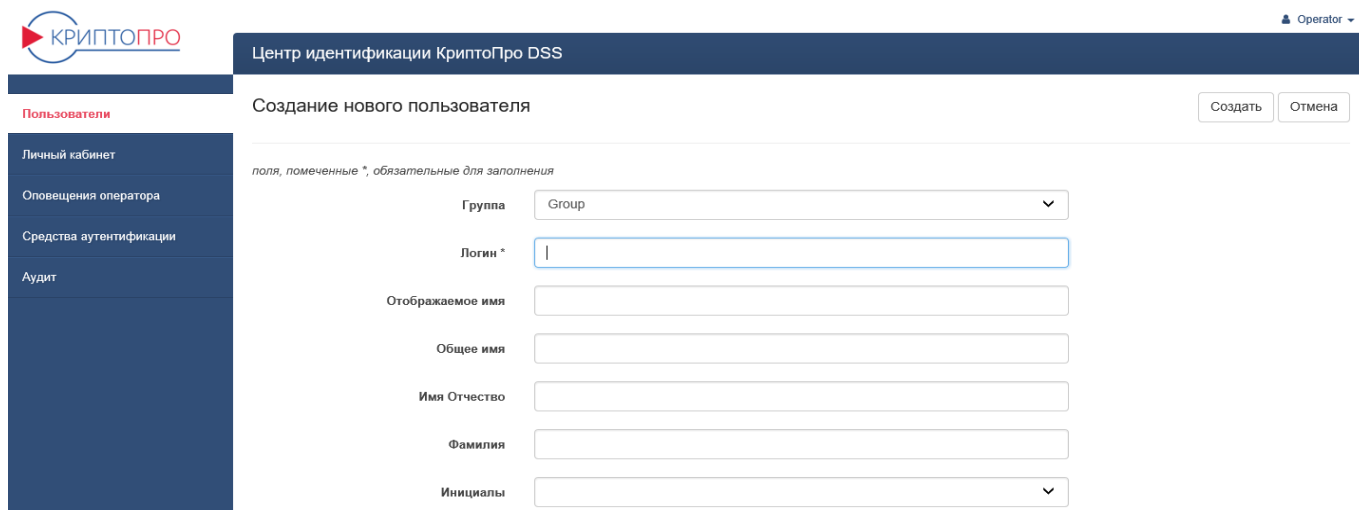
КРИПТОПРО

Operator

Центр идентификации КриптоПро DSS

Пользователи
Личный кабинет
Оповещения оператора
Средства аутентификации
Аудит

Создание нового пользователя

Создать
Отмена

поля, помеченные *, обязательные для заполнения

Группа Group

Логин *

Отображаемое имя

Общее имя

Имя Отчество

Фамилия

Инициалы